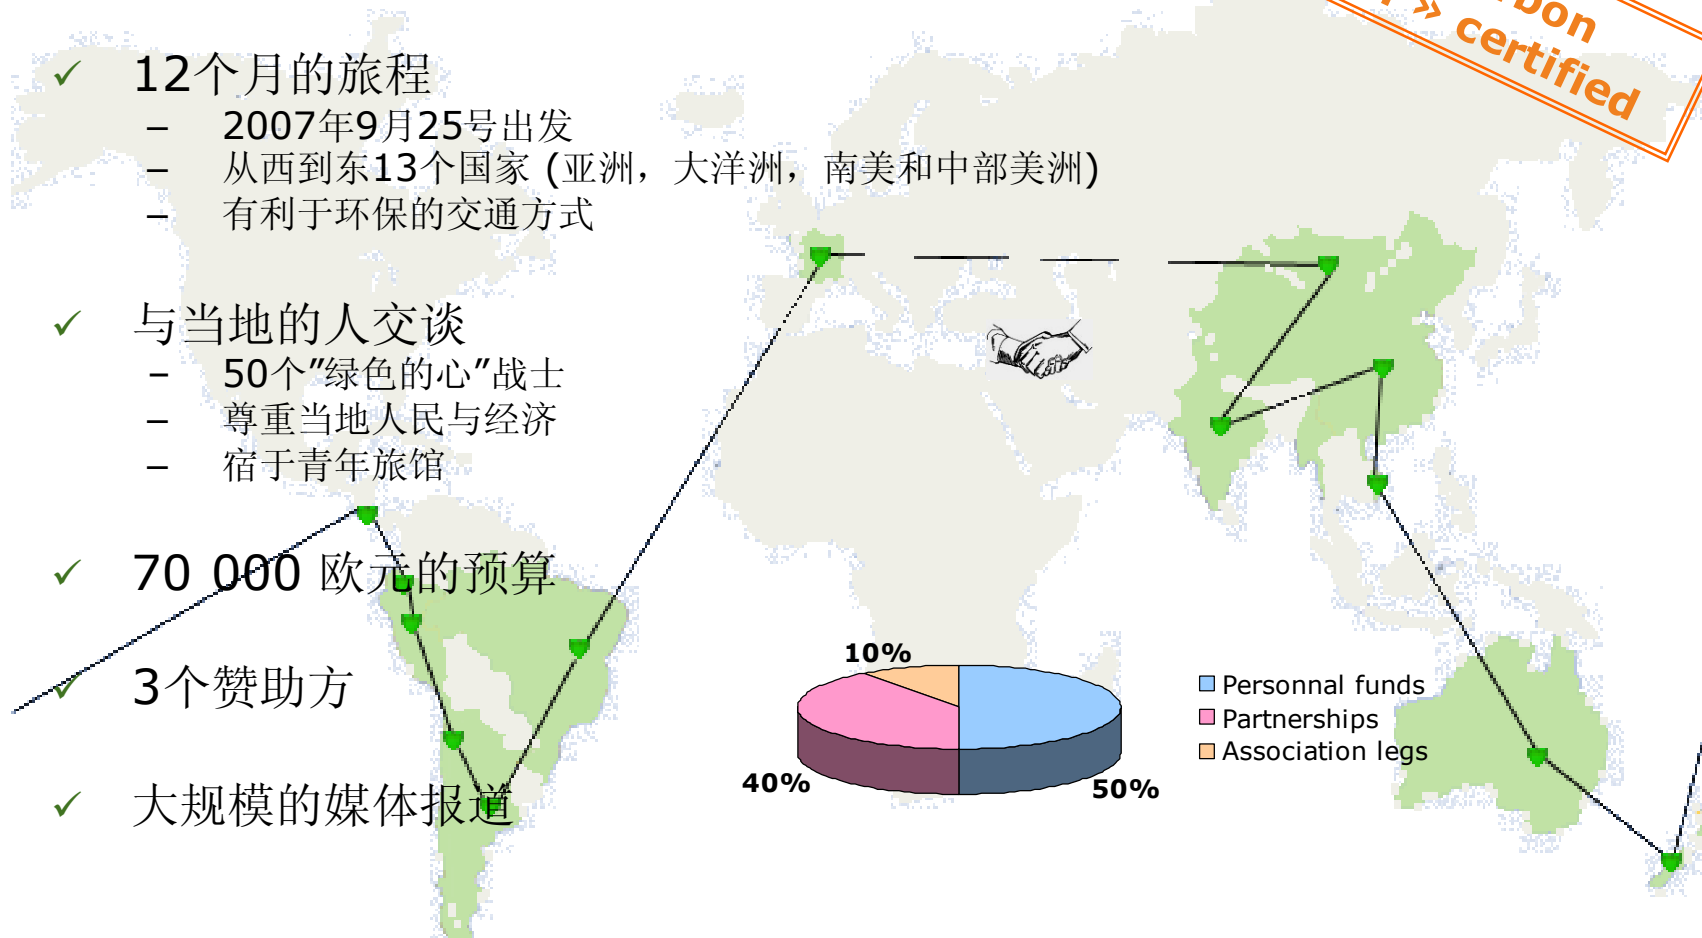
✓ 12个月的旅程
– 2007年9月25号出发
– 从西到东13个国家 (亚洲，大洋洲，南美和中部美洲)
– 有利于环保的交通方式

✓ 与当地的人交谈
– 50个"绿色的心"战士
– 尊重当地人民与经济
– 宿于青年旅馆

✓ 70 000 欧元的预算

✓ 3个赞助方

✓ 大规模的媒体报道

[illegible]bon certified

10%
40%
50%

Personnal funds
Partnerships
Association legs